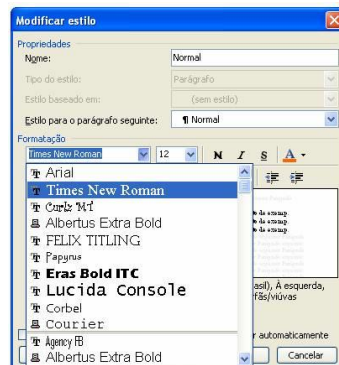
Modificar estilo

Propriedades

Nome: Normal

Tipo do estilo: Parágrafo

Estilo baseado em: (sem estilo)

Estilo para o parágrafo seguinte: ¶ Normal

Formatação

Times New Roman 12 N I S A

Arial
Times New Roman
Curlz MT
Albertus Extra Bold
FELIX TITLING
Papyrus
Eras Bold ITC
Lucida Console
Corbel
Courier
Agency FB
Albertus Extra Bold

asil), À esquerda,
fãs/viúvas

r automaticamente

Cancelar